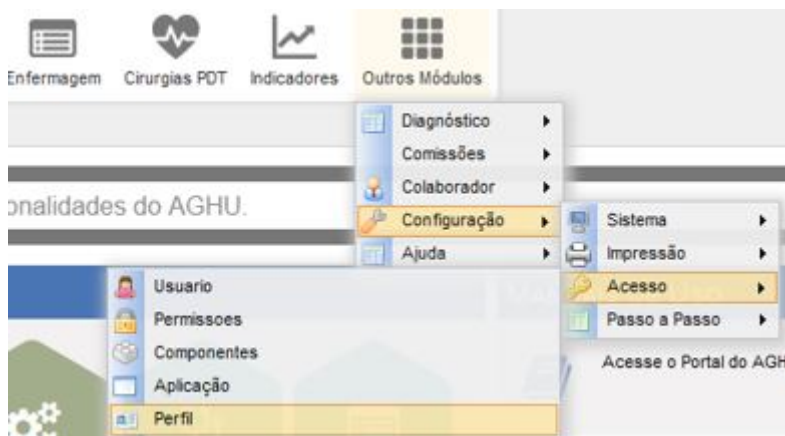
Enfermagem Cirurgias PDT Indicadores Outros Módulos

Diagnóstico
Comissões
Colaborador
Configuração
Ajuda

onalidades do AGHU.

Sistema
Impressão
Acesso
Passo a Passo

Usuario
Permissoes
Componentes
Aplicação
Perfil

Acesse o Portal do AGH